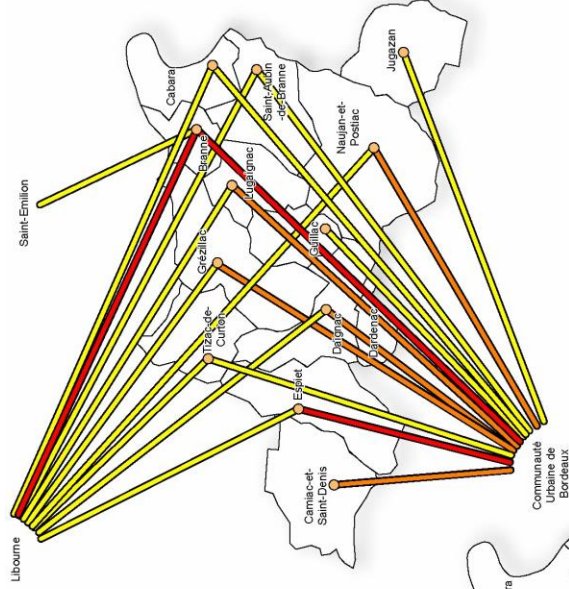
Jugazan

Cabara

Saint-Aubin-de-Branne

Naujan-et-Postiac

Branne

Lugaignac

Saint-Emilion

Guillac

Grézillac

Tizac-de-Curton

Daignac

Dardenac

Espiet

Communauté Urbaine de Bordeaux

Camiac-et-Saint-Denis

Libourne

ra